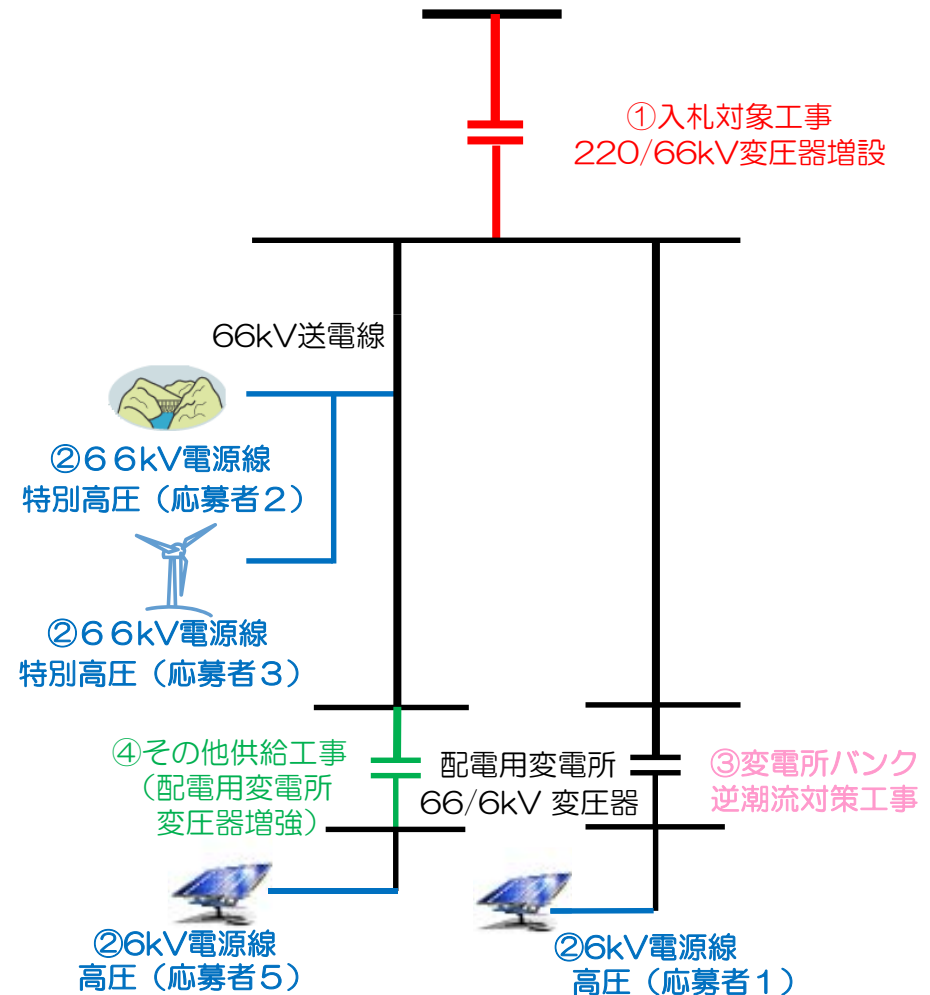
①入札対象工事
220/66kV変圧器増設

66kV送電線

②６６kV電源線
特別高圧（応募者２）

②６６kV電源線
特別高圧（応募者３）

④その他供給工事
（配電用変電所
変圧器増強）

配電用変電所
66/6kV 変圧器

③変電所バンク
逆潮流対策工事

②6kV電源線
高圧（応募者５）

②6kV電源線
高圧（応募者１）